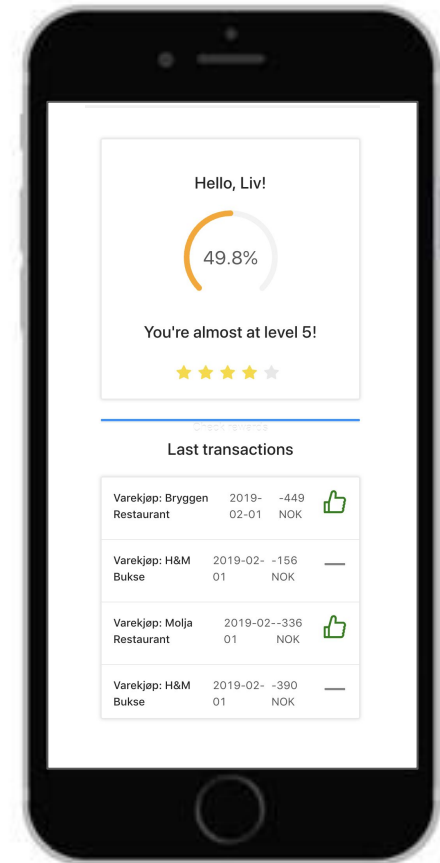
Hello, Liv!

49.8%

You're almost at level 5!

Check rewards

Last transactions

| | | |
|---|---|---|
| Varekjøp: Bryggen Restaurant | 2019-02-01 | -449 NOK |
| Varekjøp: H&M Bukse | 2019-02-01 | -156 NOK |
| Varekjøp: Molja Restaurant | 2019-02-01 | -336 NOK |
| Varekjøp: H&M Bukse | 2019-02-01 | -390 NOK |